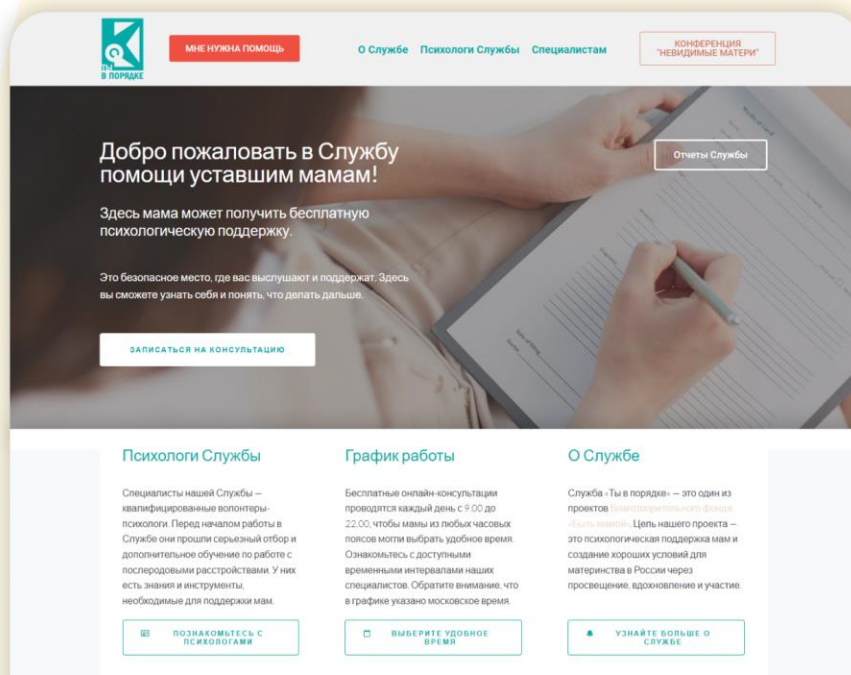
ТЫ В ПОРЯДКЕ

МНЕ НУЖНА ПОМОЩЬ

О Службе Психологи Службы Специалистам

КОНФЕРЕНЦИЯ "НЕВИДИМЫЕ МАТЕРИ"

Добро пожаловать в Службу помощи уставшим мамам!

Отчеты Службы

Здесь мама может получить бесплатную психологическую поддержку.

Это безопасное место, где вас выслушают и поддержат. Здесь вы сможете узнать себя и понять, что делать дальше.

ЗАПИСАТЬСЯ НА КОНСУЛЬТАЦИЮ

Психологи Службы

Специалисты нашей Службы – квалифицированные волонтеры-психологи. Перед началом работы в Службе они прошли серьезный отбор и дополнительное обучение по работе с послеродовыми расстройствами. У них есть знания и инструменты, необходимые для поддержки мам.

ПОЗНАКОМЬТЕСЬ С ПСИХОЛОГАМИ

График работы

Бесплатные онлайн-консультации проводятся каждый день с 9.00 до 22.00, чтобы мамы из любых часовых поясов могли выбрать удобное время. Ознакомьтесь с доступными временными интервалами наших специалистов. Обратите внимание, что в графике указано московское время.

ВЫБЕРИТЕ УДОБНОЕ ВРЕМЯ

О Службе

Служба «Ты в порядке» – это один из проектов Благотворительного фонда «Быть мамой». Цель нашего проекта – это психологическая поддержка мам и создание хороших условий для материнства в России через просвещение, вдохновление и участие.

УЗНАЙТЕ БОЛЬШЕ О СЛУЖБЕ